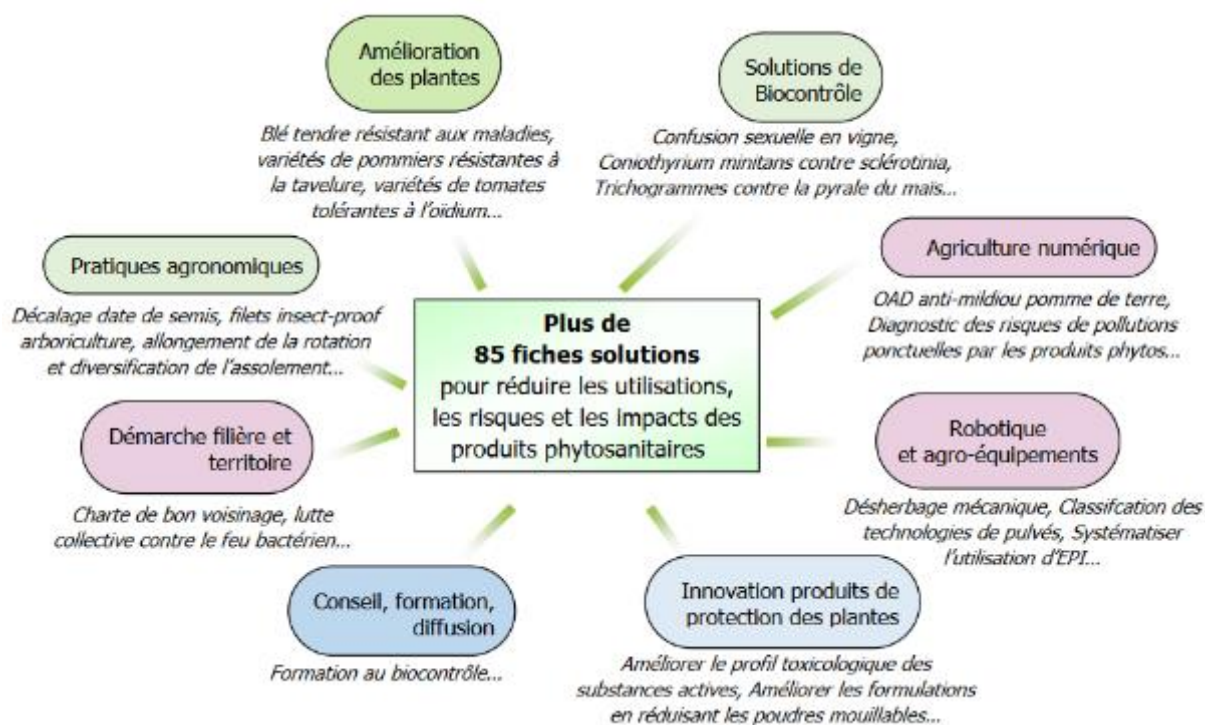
Plus de
85 fiches solutions
pour réduire les utilisations, les risques et les impacts des produits phytosanitaires

Amélioration des plantes

Blé tendre résistant aux maladies, variétés de pommiers résistantes à la tavelure, variétés de tomates tolérantes à l'oïdium...

Solutions de Biocontrôle

Confusion sexuelle en vigne, Coniothyrium minitans contre sclérotinia, Trichogrammes contre la pyrale du maïs...

Pratiques agronomiques

Décalage date de semis, filets insect-proof arboriculture, allongement de la rotation et diversification de l'assolement...

Agriculture numérique

OAD anti-mildiou pomme de terre, Diagnostic des risques de pollutions ponctuelles par les produits phytos...

Démarche filière et territoire

Charte de bon voisinage, lutte collective contre le feu bactérien...

Robotique et agro-équipements

Désherbage mécanique, Classifcation des technologies de pulvés, Systématiser l'utilisation d'EPI...

Conseil, formation, diffusion

Formation au biocontrôle...

Innovation produits de protection des plantes

Améliorer le profil toxicologique des substances actives, Améliorer les formulations en réduisant les poudres mouillables...